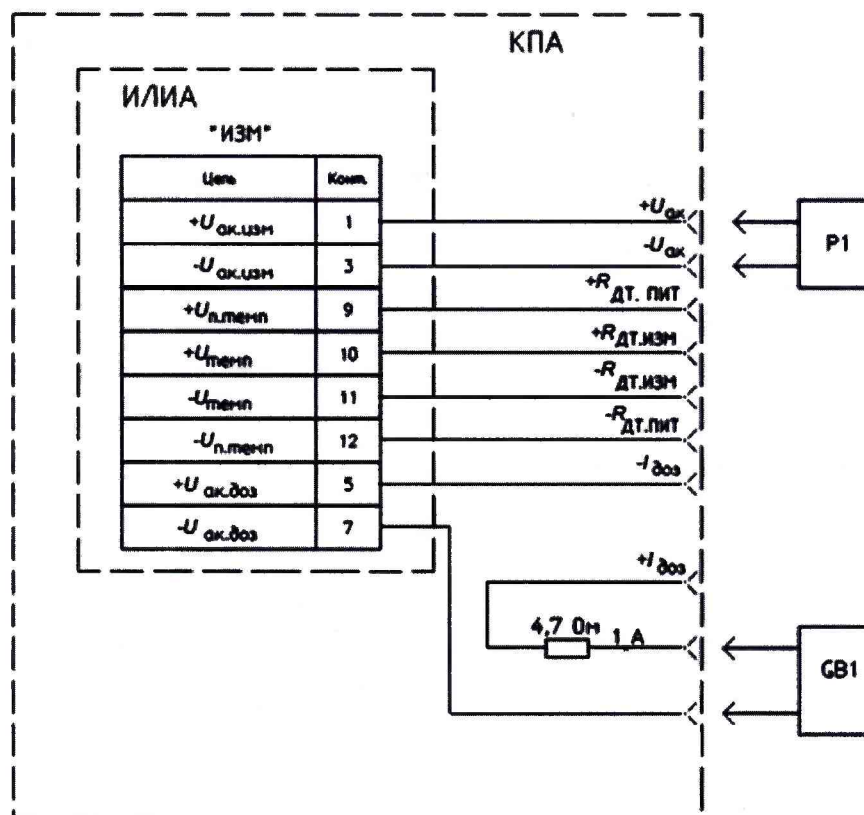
КПА

ИЛИА

"ИЗМ"

| Цепь | Конт. |
|---|---|
| $+U_{ак.изм}$ | 1 |
| $-U_{ак.изм}$ | 3 |
| $+U_{п.темп}$ | 9 |
| $+U_{темп}$ | 10 |
| $-U_{темп}$ | 11 |
| $-U_{п.темп}$ | 12 |
| $+U_{ак.доз}$ | 5 |
| $-U_{ак.доз}$ | 7 |

$+U_{ак}$

$-U_{ак}$

$+R_{ДТ.ПИТ}$

$+R_{ДТ.ИЗМ}$

$-R_{ДТ.ИЗМ}$

$-R_{ДТ.ПИТ}$

$-I_{доз}$

$+I_{доз}$

4,7 Ом 1 А

P1

GB1